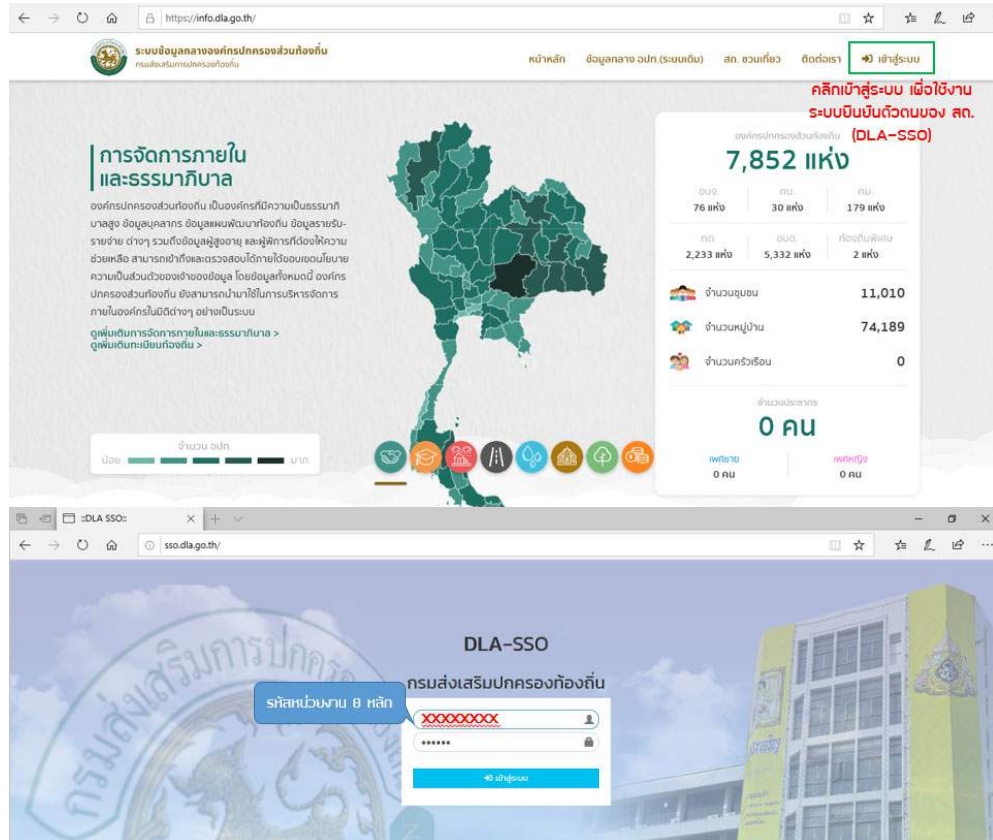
https://info.dla.go.th/

ระบบข้อมูลกลางองค์กรปกครองส่วนท้องถิ่น
กรมส่งเสริมการปกครองท้องถิ่น

หน้าหลัก ข้อมูลกลาง อปท.(ระบบเดิม) สถ. ชวนเที่ยว ติดต่อเรา เข้าสู่ระบบ

คลิกเข้าสู่ระบบ เพื่อใช้งาน ระบบยืนยันตัวตนของ สถ. (DLA-SSO)

การจัดการภายใน และธรรมาภิบาล

องค์กรปกครองส่วนท้องถิ่น เป็นองค์กรที่มีความเป็นธรรมาภิบาลสูง ข้อมูลบุคลากร ข้อมูลแผนพัฒนาท้องถิ่น ข้อมูลรายรับ-รายจ่าย ต่างๆ รวมถึงข้อมูลผู้สูงอายุ และผู้พิการที่ต้องให้ความช่วยเหลือ สามารถเข้าถึงและตรวจสอบได้ภายใต้ขอบเขตนโยบายความเป็นส่วนตัวของเจ้าของข้อมูล โดยข้อมูลทั้งหมดนี้ องค์กรปกครองส่วนท้องถิ่น ยังสามารถนำมาใช้ในการบริหารจัดการภายในองค์กรในมิติต่างๆ อย่างเป็นระบบ

ดูเพิ่มเติมการจัดการภายในและธรรมาภิบาล >
ดูเพิ่มเติมทะเบียนท้องถิ่น >

จำนวน อปท.
น้อย มาก

องค์กรปกครองส่วนท้องถิ่น
7,852 แห่ง

| อบจ. | ทน. | ทม. |
|---|---|---|
| 76 แห่ง | 30 แห่ง | 179 แห่ง |
| ทต. | อบต. | ท้องถิ่นพิเศษ |
| 2,233 แห่ง | 5,332 แห่ง | 2 แห่ง |

จำนวนชุมชน 11,010
จำนวนหมู่บ้าน 74,189
จำนวนครัวเรือน 0

จำนวนประชากร
0 คน

เพศชาย 0 คน
เพศหญิง 0 คน

::DLA SSO::
sso.dla.go.th/

DLA-SSO
กรมส่งเสริมปกครองท้องถิ่น

รหัสหน่วยงาน 8 หลัก
XXXXXXXX
••••••
เข้าสู่ระบบ